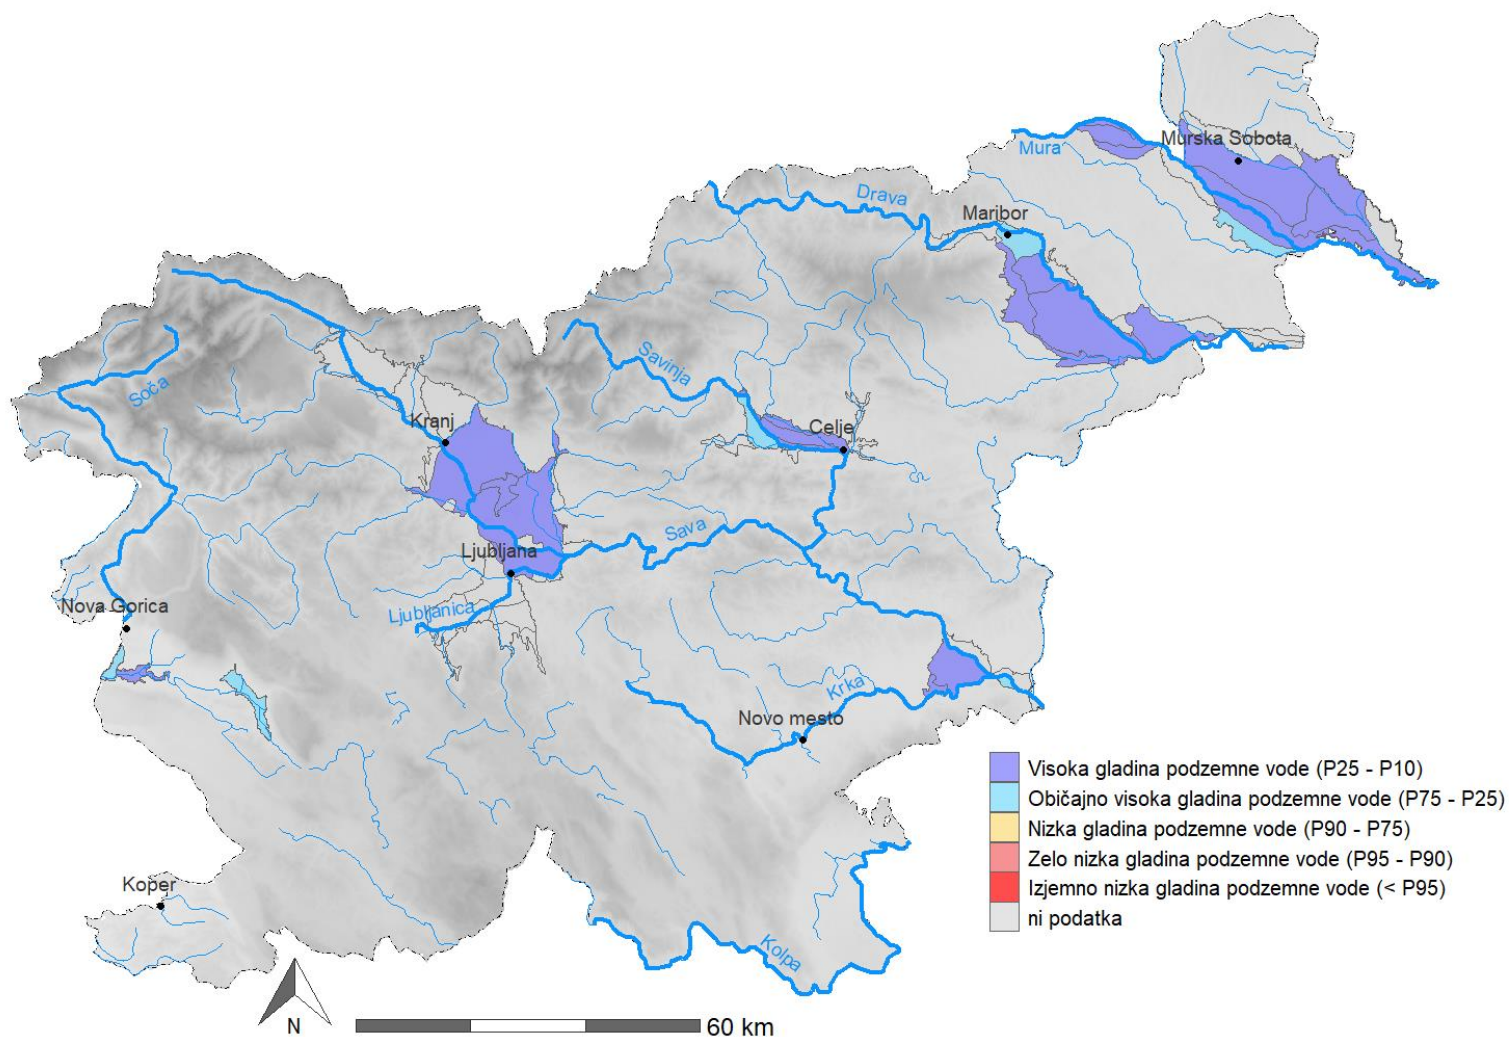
Murska Sobota
Mura
Drava
Maribor
Savinja
Soča
Kranj
Celje
Sava
Ljubljana
Nova Gorica
Ljubljanica
Krka
Novo mesto
Koper
Kolpa

Visoka gladina podzemne vode (P25 - P10)
Običajno visoka gladina podzemne vode (P75 - P25)
Nizka gladina podzemne vode (P90 - P75)
Zelo nizka gladina podzemne vode (P95 - P90)
Izjemno nizka gladina podzemne vode (< P95)
ni podatka

N
60 km